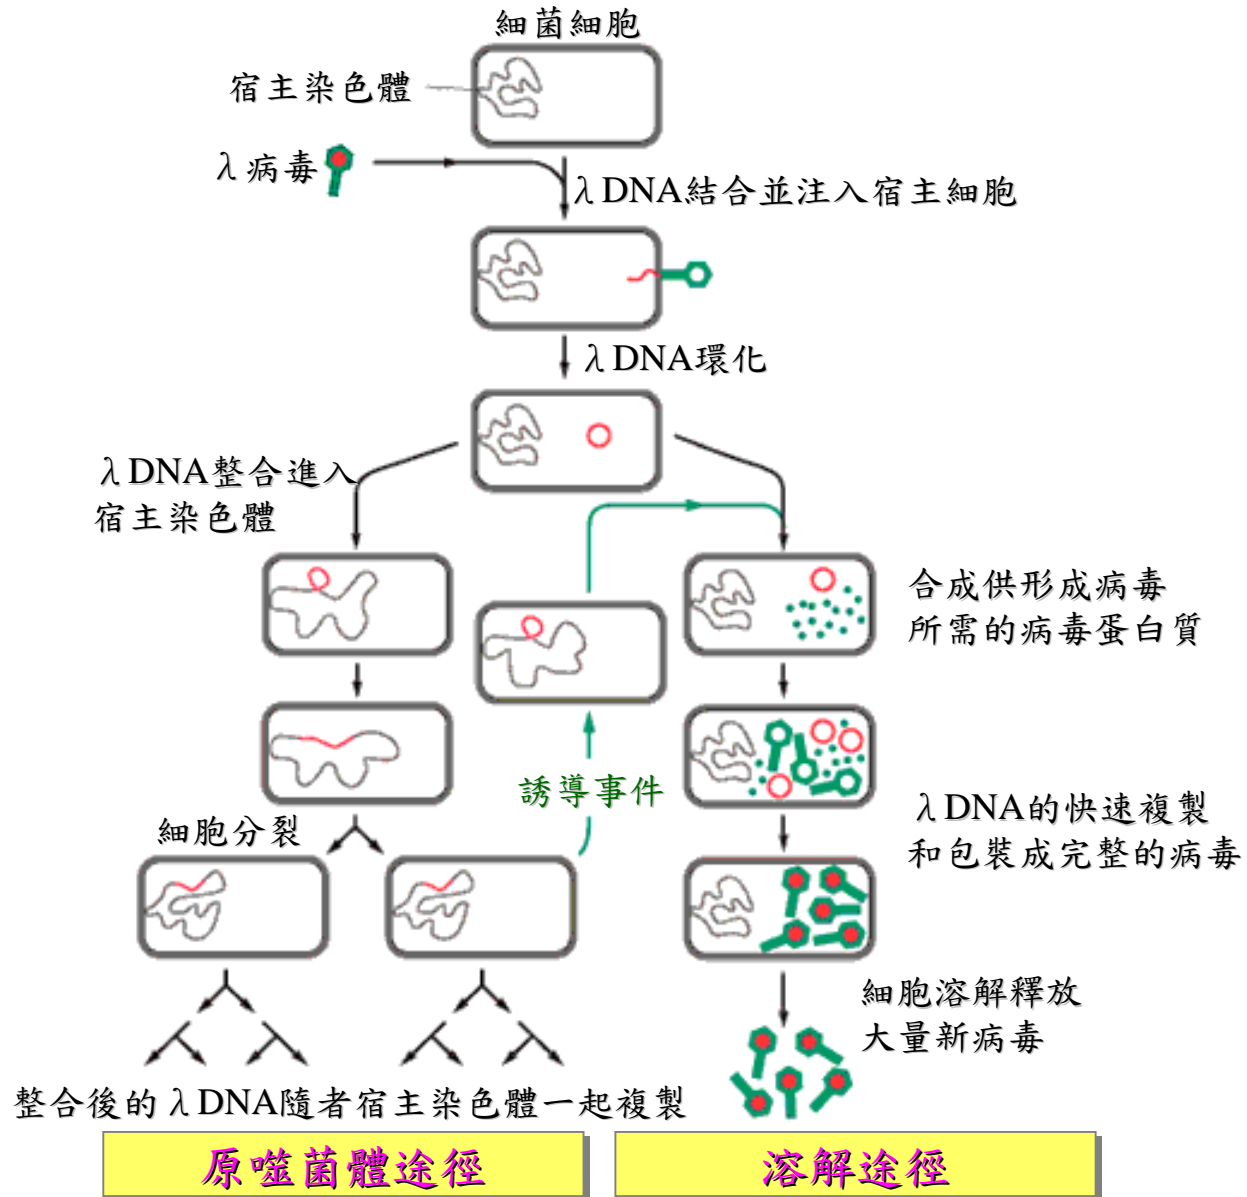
細菌細胞

宿主染色體

λ病毒

λDNA結合並注入宿主細胞

λDNA環化

λDNA整合進入宿主染色體

合成供形成病毒所需的病毒蛋白質

誘導事件

λDNA的快速複製和包裝成完整的病毒

細胞分裂

細胞溶解釋放大量新病毒

整合後的λDNA隨者宿主染色體一起複製

原噬菌體途徑

溶解途徑